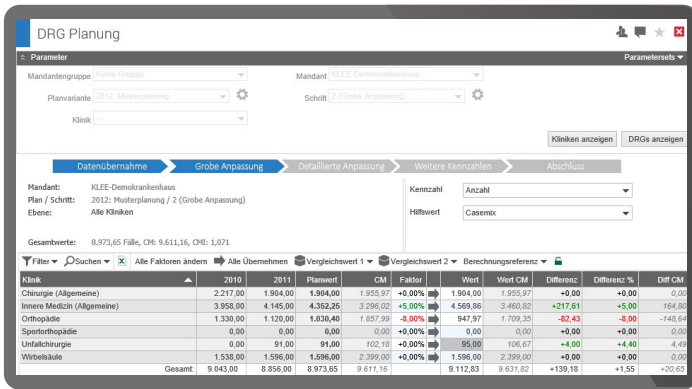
DRG Planung

Parameter

Parametersets

Mandantengruppe Keine Gruppe

Mandant KLEE-Demokrankenhaus

Planvariante 2012: Musterplanung

Schritt 2 (Grobe Anpassung)

Klinik ---

Kliniken anzeigen

DRGs anzeigen

Datenübernahme

Grobe Anpassung

Detaillierte Anpassung

Weitere Kennzahlen

Abschluss

Mandant: KLEE-Demokrankenhaus

Plan / Schritt: 2012: Musterplanung / 2 (Grobe Anpassung)

Ebene: Alle Kliniken

Kennzahl Anzahl

Hilfswert Casemix

Gesamtwerte: 8.973,65 Fälle, CM: 9.611,16, CMI: 1,071

Filter Suchen Alle Faktoren ändern Alle Übernehmen Vergleichswert 1 Vergleichswert 2 Berechnungsreferenz

| Klinik | 2010 | 2011 | Planwert | CM | Faktor | | Wert | Wert CM | Differenz | Differenz % | Diff CM |
|---|---|---|---|---|---|---|---|---|---|---|---|
| Chirurgie (Allgemeine) | 2.217,00 | 1.904,00 | 1.904,00 | 1.955,97 | +0,00% | | 1.904,00 | 1.955,97 | +0,00 | +0,00 | +0,00 |
| Innere Medizin (Allgemeine) | 3.958,00 | 4.145,00 | 4.352,25 | 3.296,02 | +5,00% | | 4.569,86 | 3.460,82 | +217,61 | +5,00 | 164,80 |
| Orthopädie | 1.330,00 | 1.120,00 | 1.030,40 | 1.857,99 | -8,00% | | 947,97 | 1.709,35 | -82,43 | -8,00 | -148,64 |
| Sportorthopädie | 0,00 | 0,00 | 0,00 | 0,00 | +0,00% | | 0,00 | 0,00 | +0,00 | +0,00 | +0,00 |
| Unfallchirurgie | 0,00 | 91,00 | 91,00 | 102,18 | +0,00% | | 95,00 | 106,67 | +4,00 | +4,40 | 4,49 |
| Wirbelsäule | 1.538,00 | 1.596,00 | 1.596,00 | 2.399,00 | +0,00% | | 1.596,00 | 2.399,00 | +0,00 | +0,00 | +0,00 |
| Gesamt | 9.043,00 | 8.856,00 | 8.973,65 | 9.611,16 | | | 9.112,83 | 9.631,82 | +139,18 | +1,55 | +20,65 |